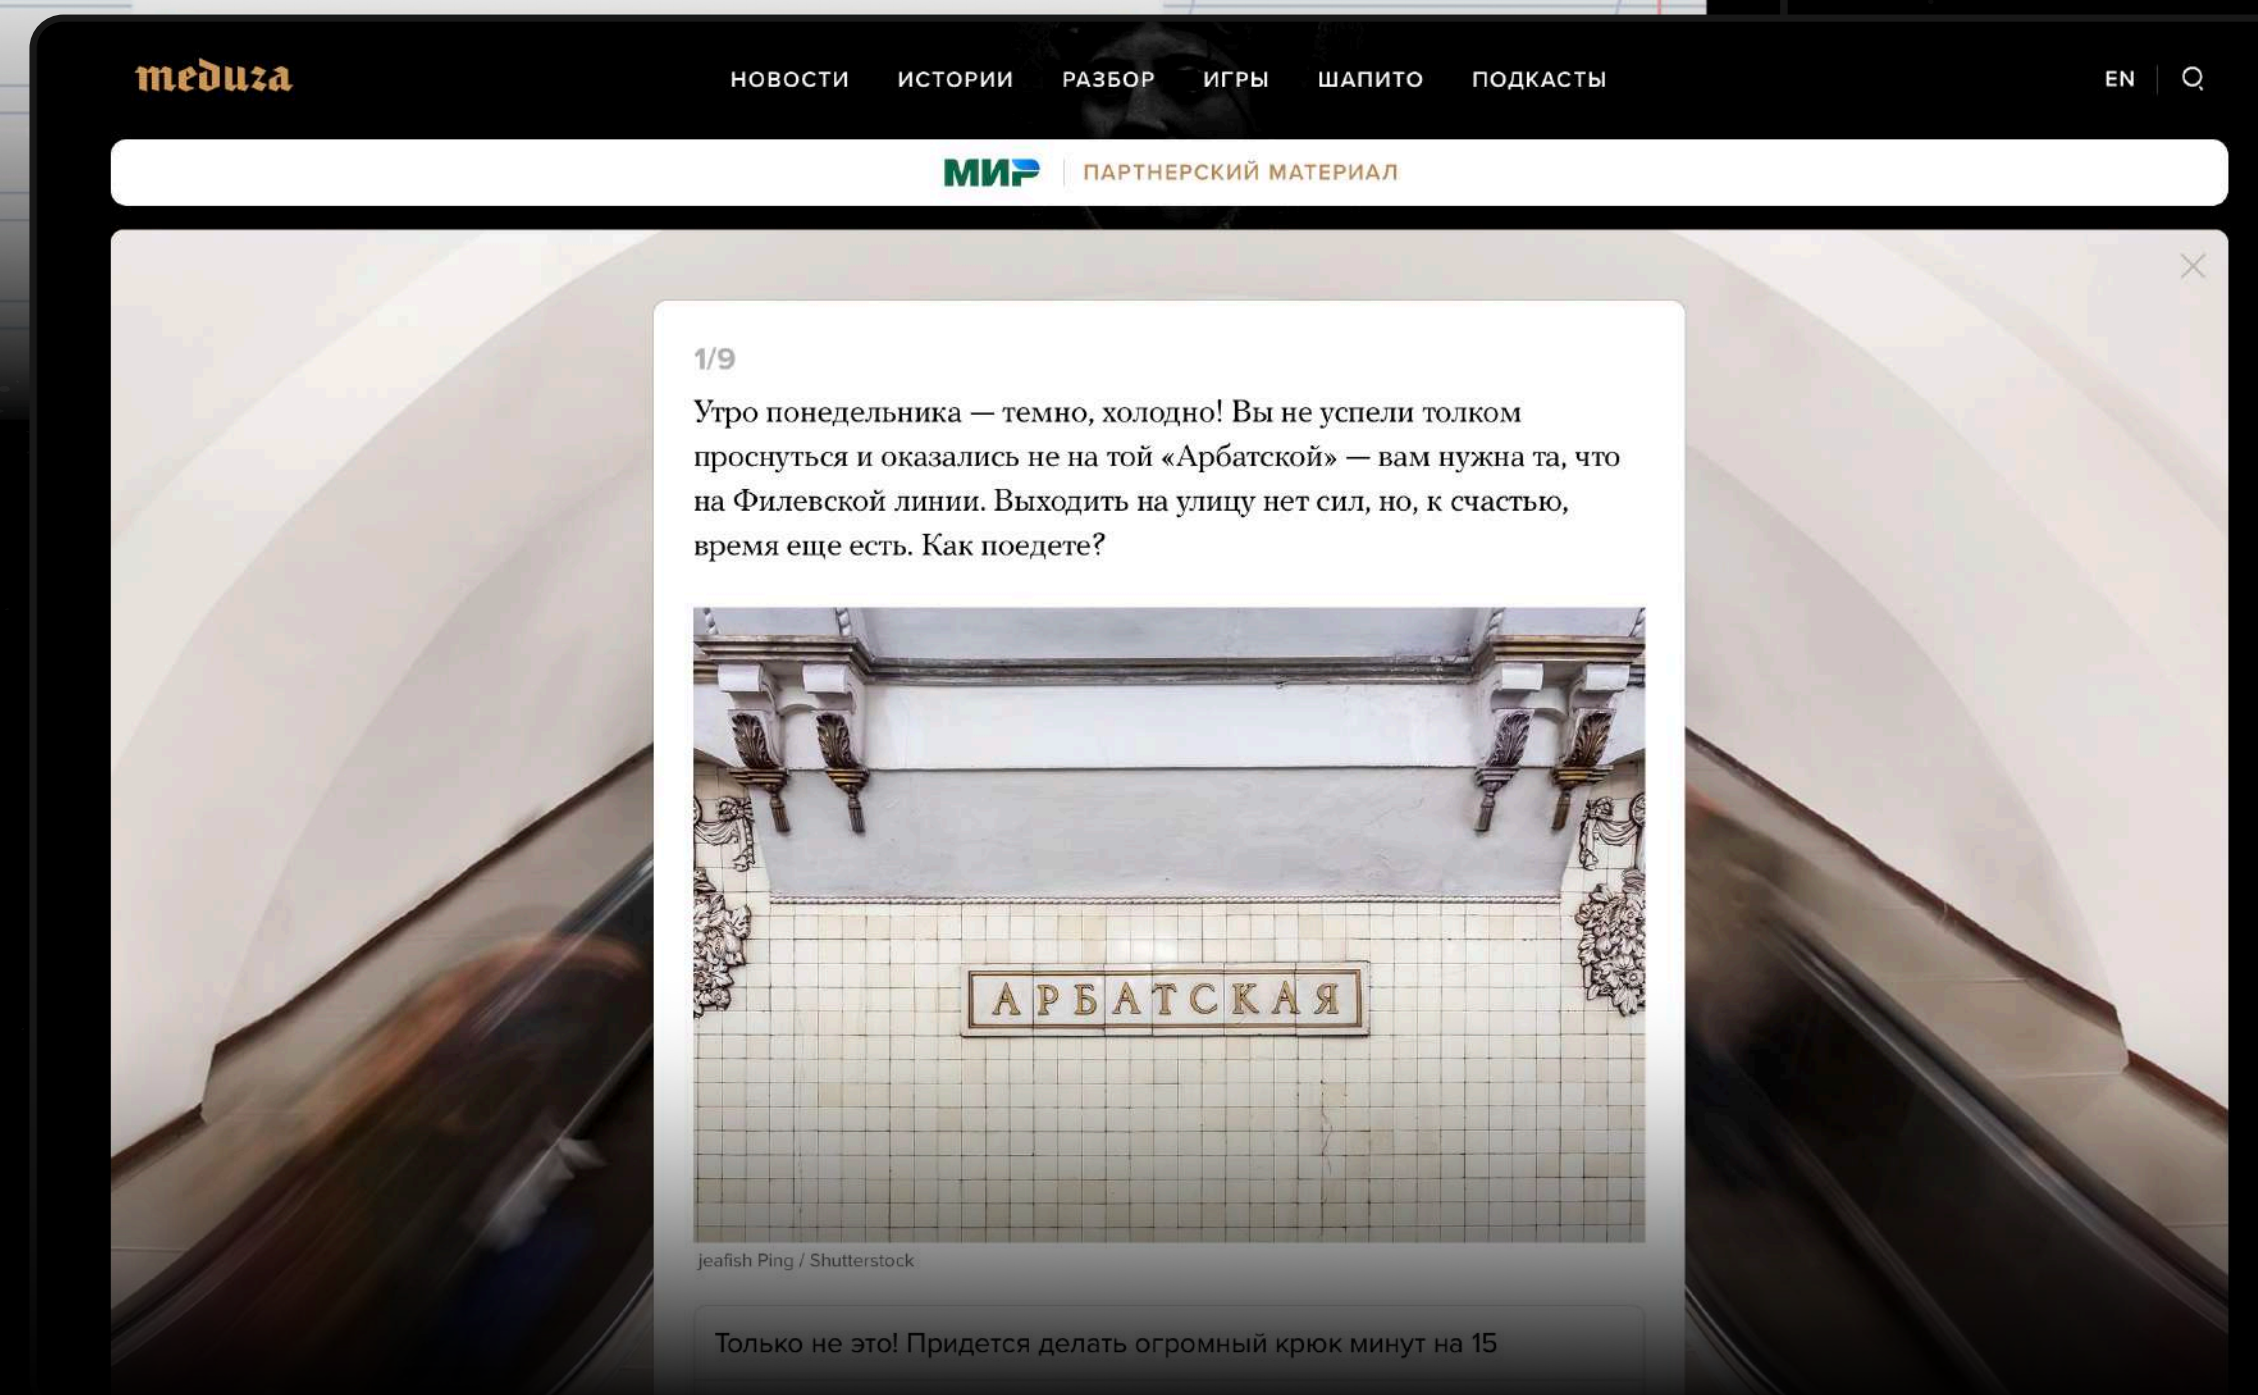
meduza

НОВОСТИ ИСТОРИИ РАЗБОР ИГРЫ ШАПИТО ПОДКАСТЫ

EN

МИР | ПАРТНЕРСКИЙ МАТЕРИАЛ

1/9

Утро понедельника — темно, холодно! Вы не успели толком проснуться и оказались не на той «Арбатской» — вам нужна та, что на Филевской линии. Выходить на улицу нет сил, но, к счастью, время еще есть. Как поедете?

АРБАТСКАЯ

jeafish Ping / Shutterstock

Только не это! Придется делать огромный крюк минут на 15